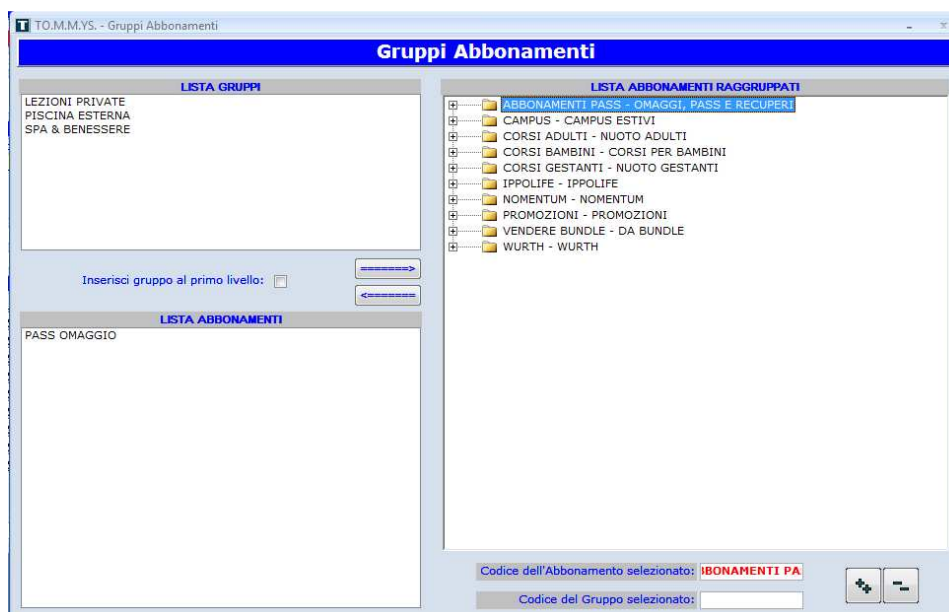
TO.M.M.YS. - Gruppi Abbonamenti

Gruppi Abbonamenti

LISTA GRUPPI
LEZIONI PRIVATE
PISCINA ESTERNA
SPA & BENESSERE

Inserisci gruppo al primo livello:

=======>
<=======

LISTA ABBONAMENTI
PASS OMAGGIO

LISTA ABBONAMENTI RAGGRUPPATI
ABBONAMENTI PASS - OMAGGI, PASS E RECUPERI
CAMPUS - CAMPUS ESTIVI
CORSI ADULTI - NUOTO ADULTI
CORSI BAMBINI - CORSI PER BAMBINI
CORSI GESTANTI - NUOTO GESTANTI
IPPOLIFE - IPPOLIFE
NOMENTUM - NOMENTUM
PROMOZIONI - PROMOZIONI
VENDERE BUNDLE - DA BUNDLE
WURTH - WURTH

Codice dell'Abbonamento selezionato: BONAMENTI PA
Codice del Gruppo selezionato: